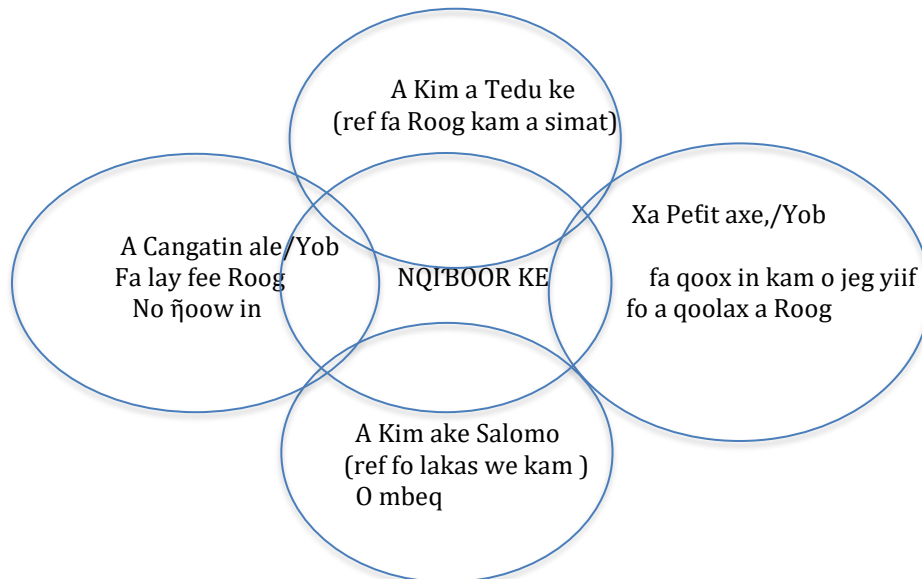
A Kim a Tedu ke
(ref fa Roog kam a simat)

A Cangatin ale/Yob
Fa lay fee Roog
No ñoow in

NQI'BOOR KE

Xa Pefit axe,/Yob

fa qoox in kam o jeg yiif
fo a qoolax a Roog

A Kim ake Salomo
(ref fo lakas we kam )
O mbeq